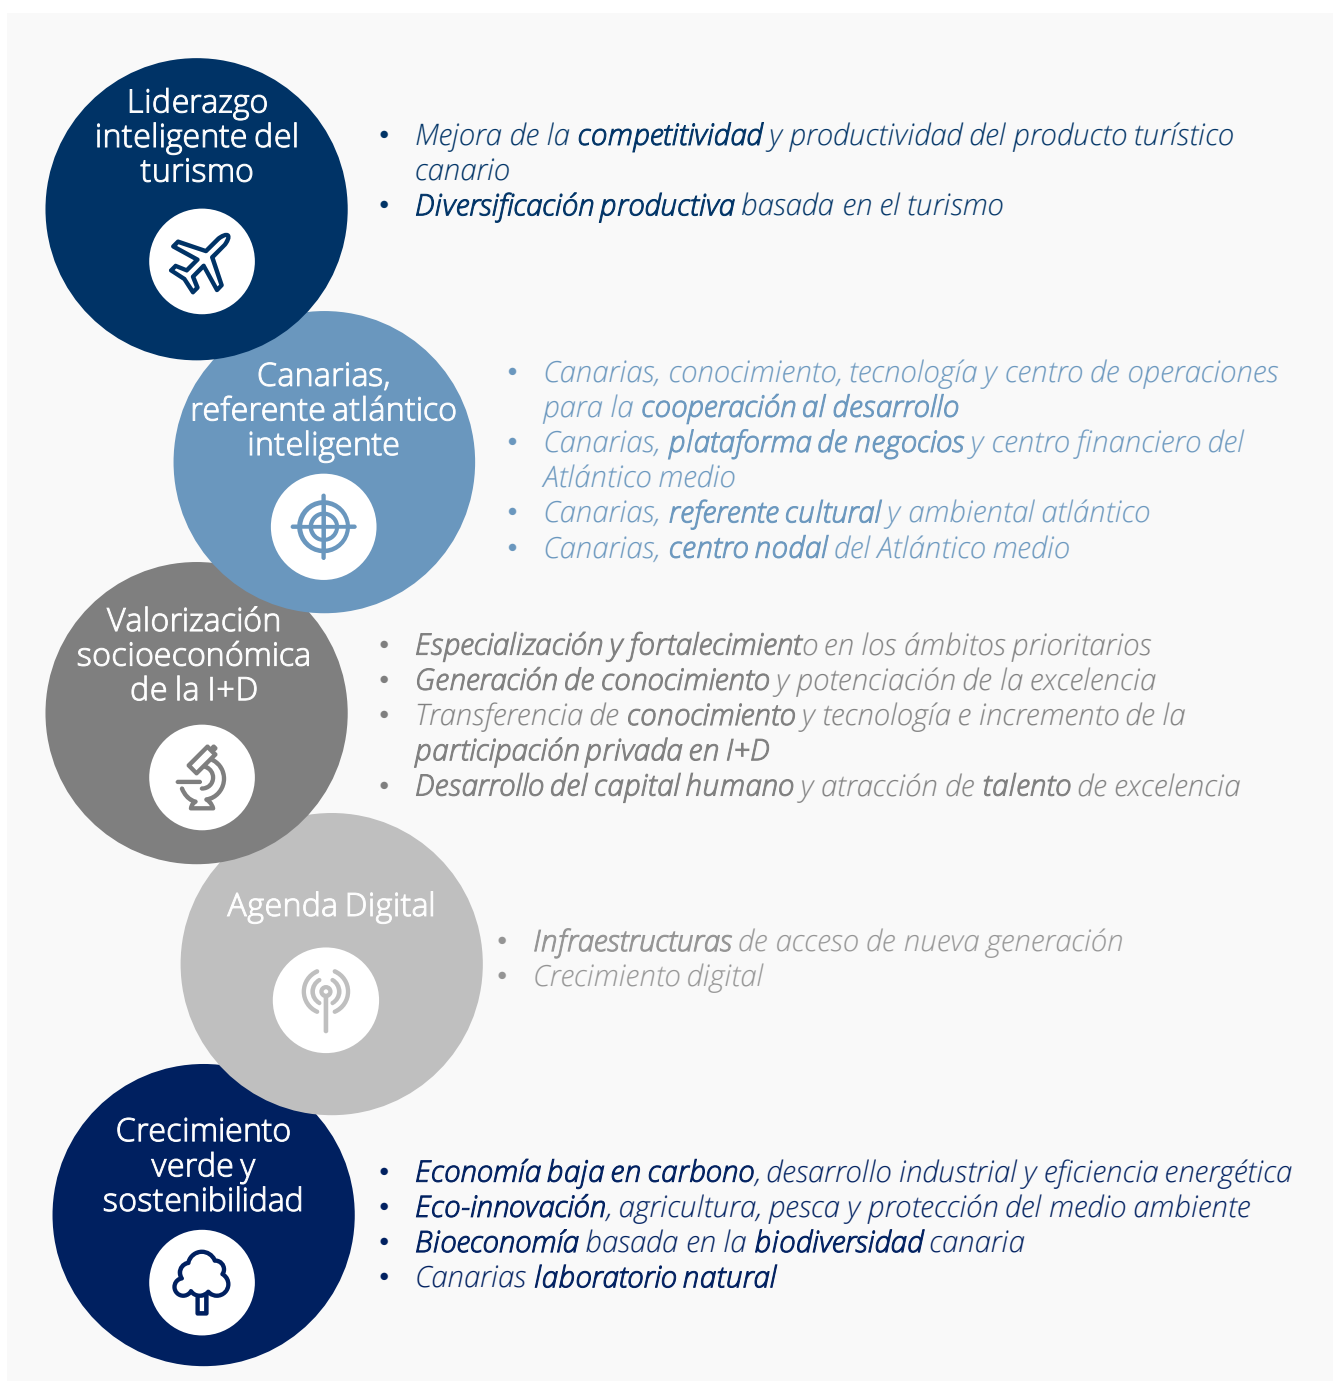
Liderazgo inteligente del turismo

• Mejora de la competitividad y productividad del producto turístico canario
• Diversificación productiva basada en el turismo

Canarias, referente atlántico inteligente

• Canarias, conocimiento, tecnología y centro de operaciones para la cooperación al desarrollo
• Canarias, plataforma de negocios y centro financiero del Atlántico medio
• Canarias, referente cultural y ambiental atlántico
• Canarias, centro nodal del Atlántico medio

Valorización socioeconómica de la I+D

• Especialización y fortalecimiento en los ámbitos prioritarios
• Generación de conocimiento y potenciación de la excelencia
• Transferencia de conocimiento y tecnología e incremento de la participación privada en I+D
• Desarrollo del capital humano y atracción de talento de excelencia

Agenda Digital

• Infraestructuras de acceso de nueva generación
• Crecimiento digital

Crecimiento verde y sostenibilidad

• Economía baja en carbono, desarrollo industrial y eficiencia energética
• Eco-innovación, agricultura, pesca y protección del medio ambiente
• Bioeconomía basada en la biodiversidad canaria
• Canarias laboratorio natural